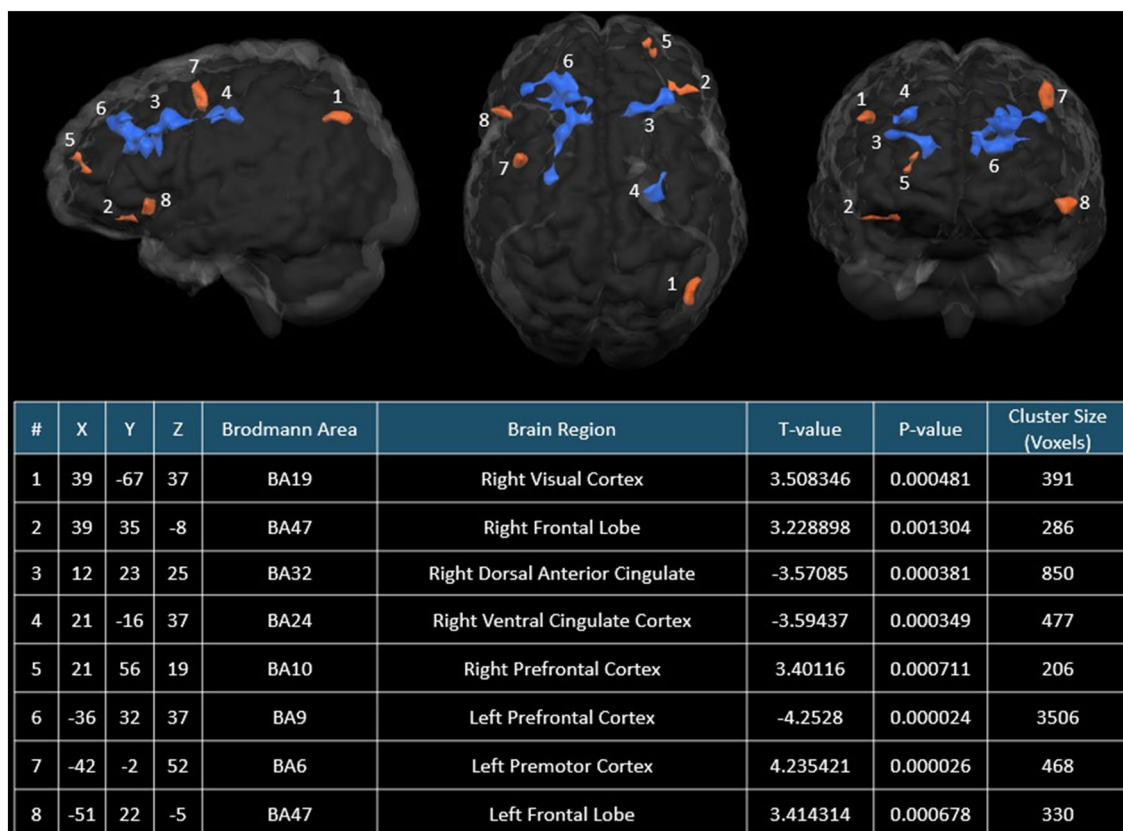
7 4 1 6 3 5 2 8

5 6 2 8 3 7 4 1

1 4 7 3 5 6 2 8

| # | X | Y | Z | Brodmann Area | Brain Region | T-value | P-value | Cluster Size (Voxels) |
|---|---|---|---|---|---|---|---|---|
| 1 | 39 | -67 | 37 | BA19 | Right Visual Cortex | 3.508346 | 0.000481 | 391 |
| 2 | 39 | 35 | -8 | BA47 | Right Frontal Lobe | 3.228898 | 0.001304 | 286 |
| 3 | 12 | 23 | 25 | BA32 | Right Dorsal Anterior Cingulate | -3.57085 | 0.000381 | 850 |
| 4 | 21 | -16 | 37 | BA24 | Right Ventral Cingulate Cortex | -3.59437 | 0.000349 | 477 |
| 5 | 21 | 56 | 19 | BA10 | Right Prefrontal Cortex | 3.40116 | 0.000711 | 206 |
| 6 | -36 | 32 | 37 | BA9 | Left Prefrontal Cortex | -4.2528 | 0.000024 | 3506 |
| 7 | -42 | -2 | 52 | BA6 | Left Premotor Cortex | 4.235421 | 0.000026 | 468 |
| 8 | -51 | 22 | -5 | BA47 | Left Frontal Lobe | 3.414314 | 0.000678 | 330 |